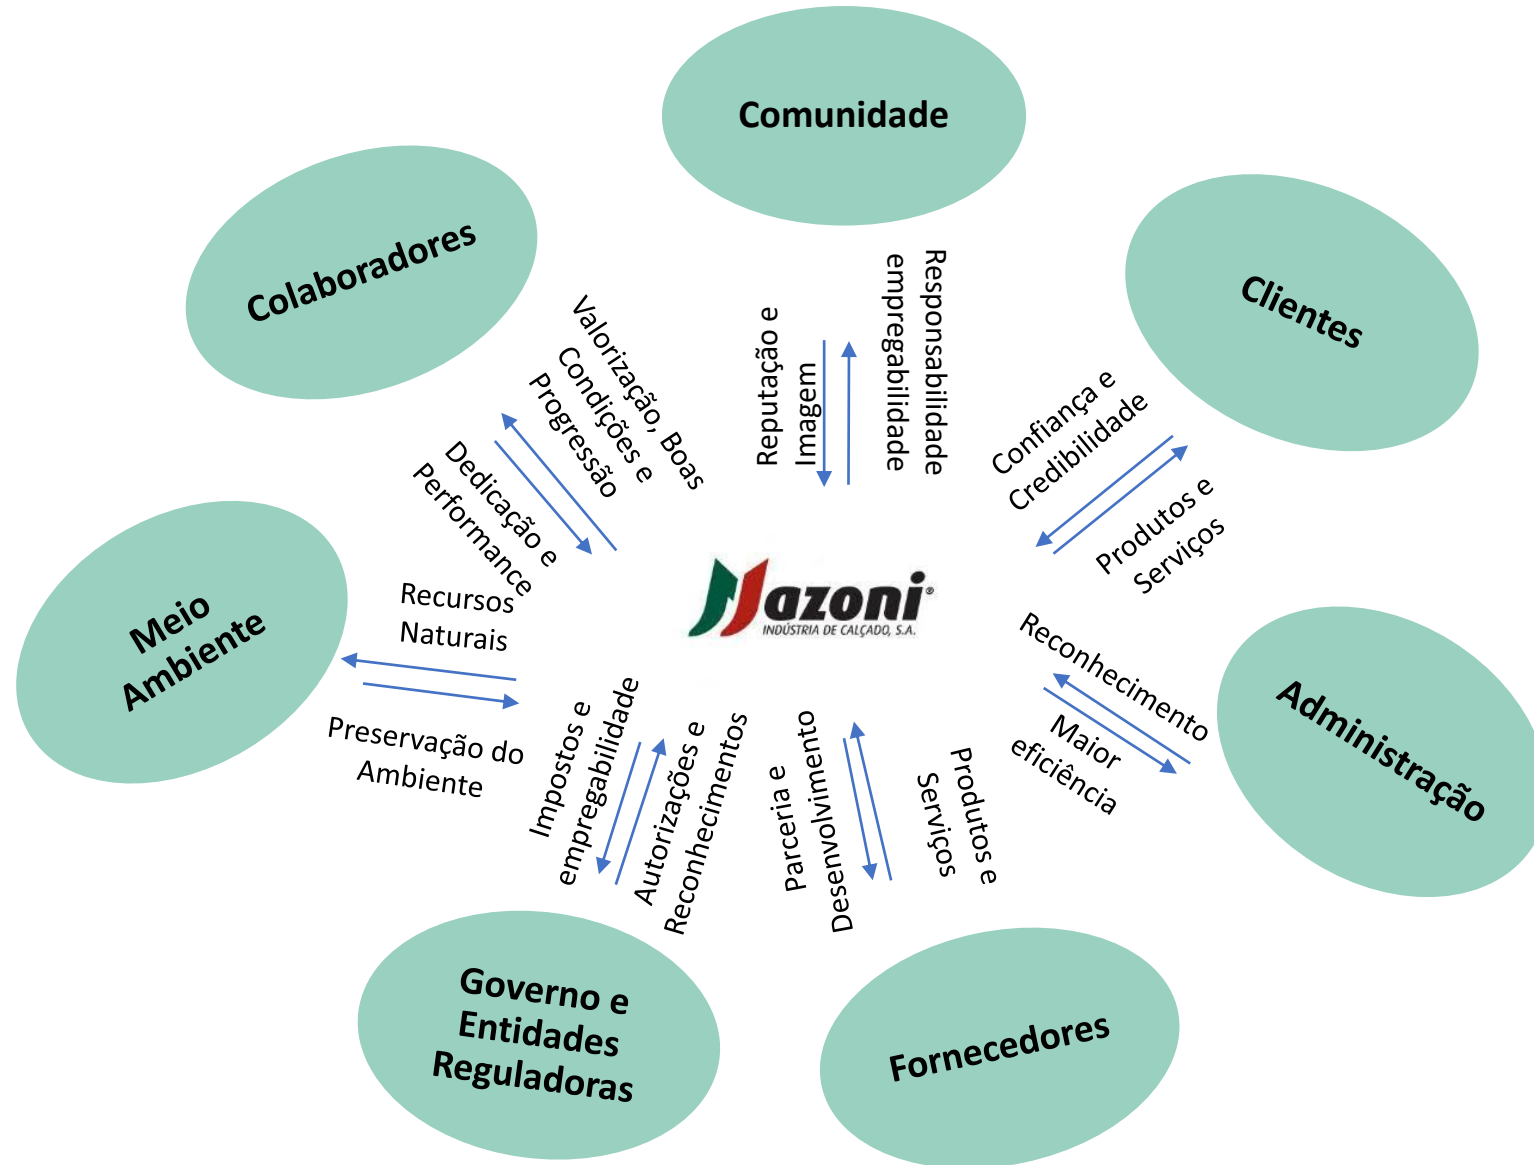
Comunidade

Colaboradores

Clientes

Reputação e Imagem

Responsabilidade empregabilidade

Valorização, Boas Condições e Progressão

Dedicação e Performance

Confiança e Credibilidade

Produtos e Serviços

Mazoni
INDÚSTRIA DE CALÇADO, S.A.

Meio Ambiente

Recursos Naturais

Preservação do Ambiente

Reconhecimento

Maior eficiência

Administração

Impostos e empregabilidade

Autorizações e Reconhecimentos

Parceria e Desenvolvimento

Produtos e Serviços

Governo e Entidades Reguladoras

Fornecedores